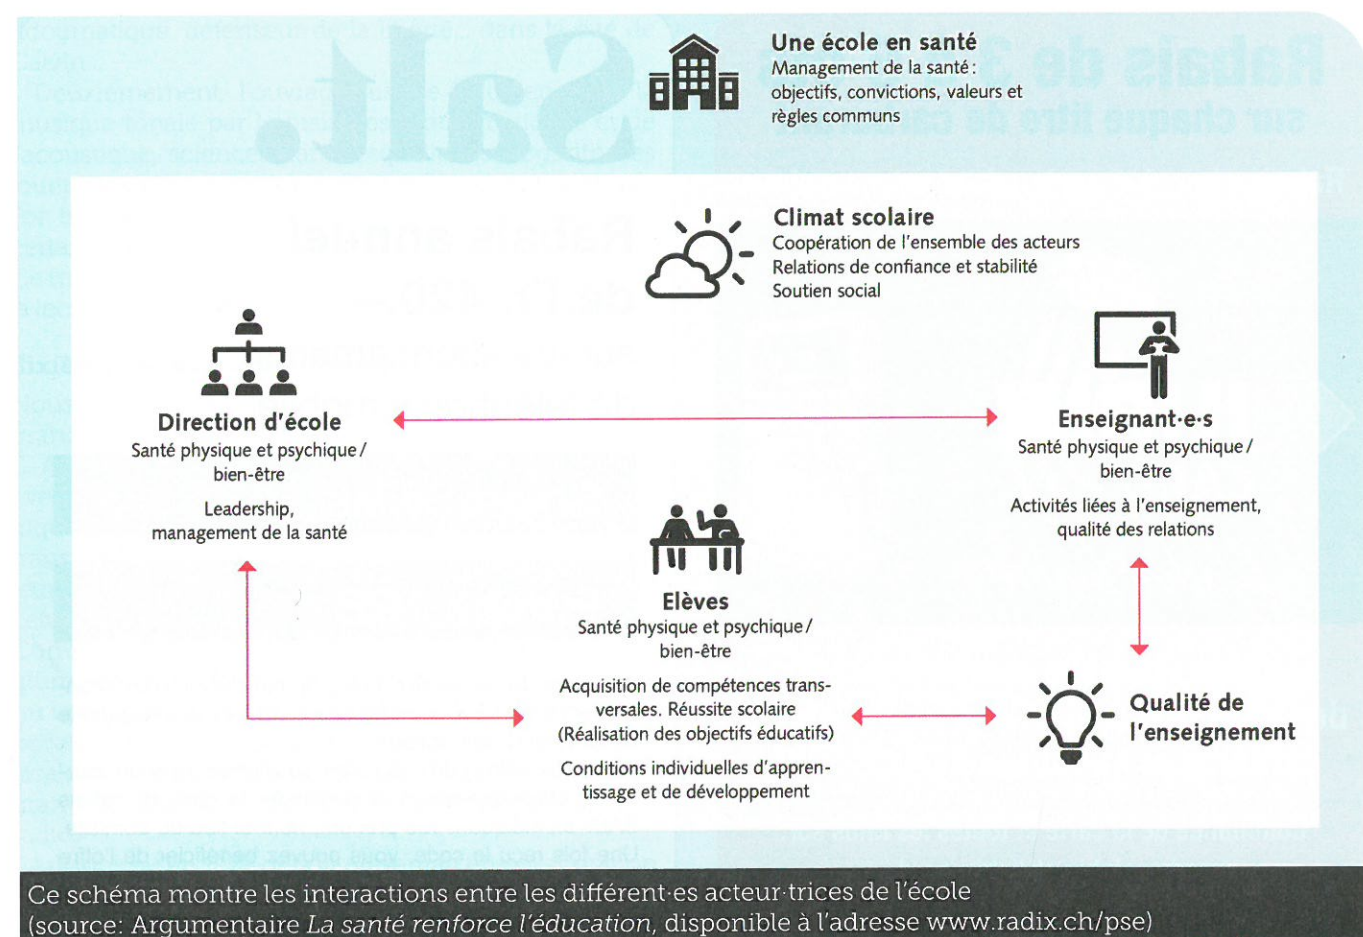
Une école en santé
Management de la santé : objectifs, convictions, valeurs et règles communs

Climat scolaire
Coopération de l'ensemble des acteurs
Relations de confiance et stabilité
Soutien social

Direction d'école
Santé physique et psychique / bien-être

Leadership, management de la santé

Enseignant·e·s
Santé physique et psychique / bien-être

Activités liées à l'enseignement, qualité des relations

Elèves
Santé physique et psychique / bien-être

Acquisition de compétences transversales. Réussite scolaire (Réalisation des objectifs éducatifs)

Conditions individuelles d'apprentissage et de développement

Qualité de l'enseignement

Ce schéma montre les interactions entre les différent·es acteur·trices de l'école (source: Argumentaire La santé renforce l'éducation, disponible à l'adresse www.radix.ch/pse)